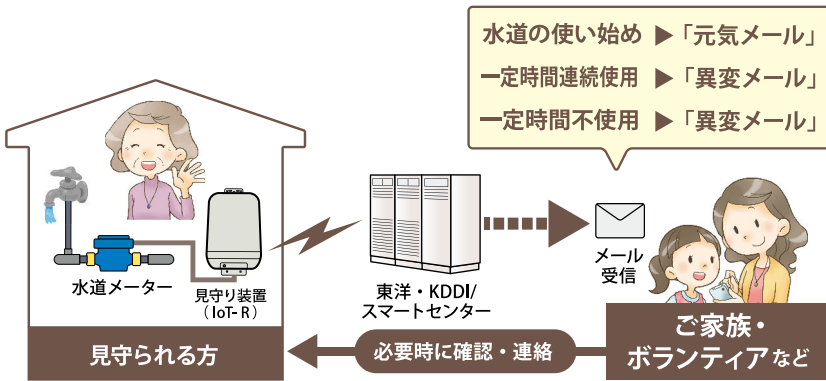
水道の使い始め ▶「元気メール」
一定時間連続使用 ▶「異変メール」
一定時間不使用 ▶「異変メール」

水道メーター

見守り装置
（IoT- R）

東洋・KDDI/
スマートセンター

メール
受信

見守られる方

必要時に確認・連絡

ご家族・
ボランティアなど